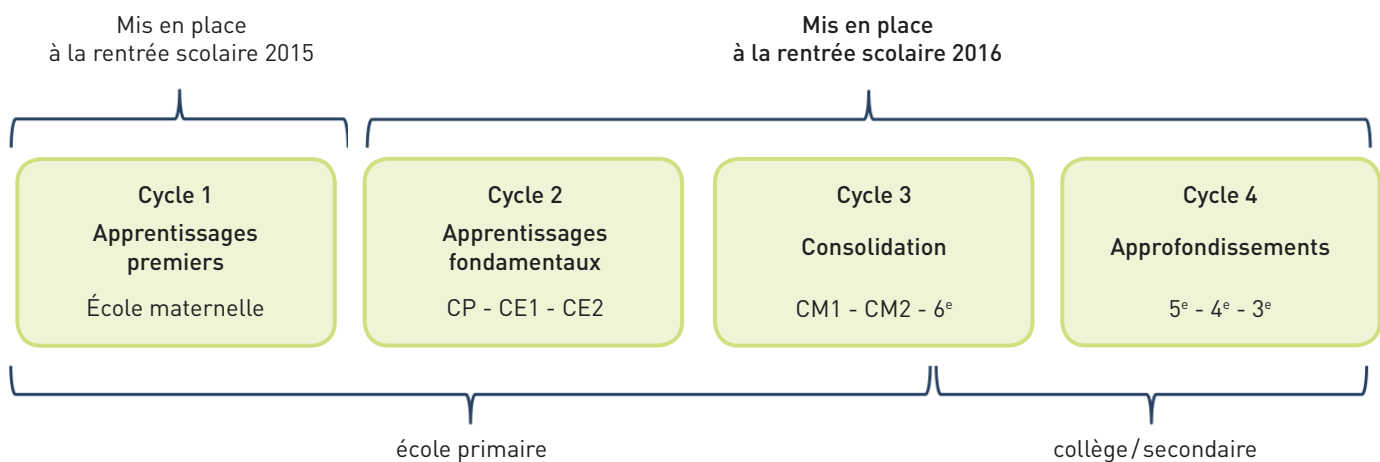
Mis en place
à la rentrée scolaire 2015

Mis en place
à la rentrée scolaire 2016

Cycle 1
Apprentissages premiers
École maternelle

Cycle 2
Apprentissages fondamentaux
CP - CE1 - CE2

Cycle 3
Consolidation
CM1 - CM2 - 6$^{e}$

Cycle 4
Approfondissements
5$^{e}$ - 4$^{e}$ - 3$^{e}$

école primaire

collège / secondaire